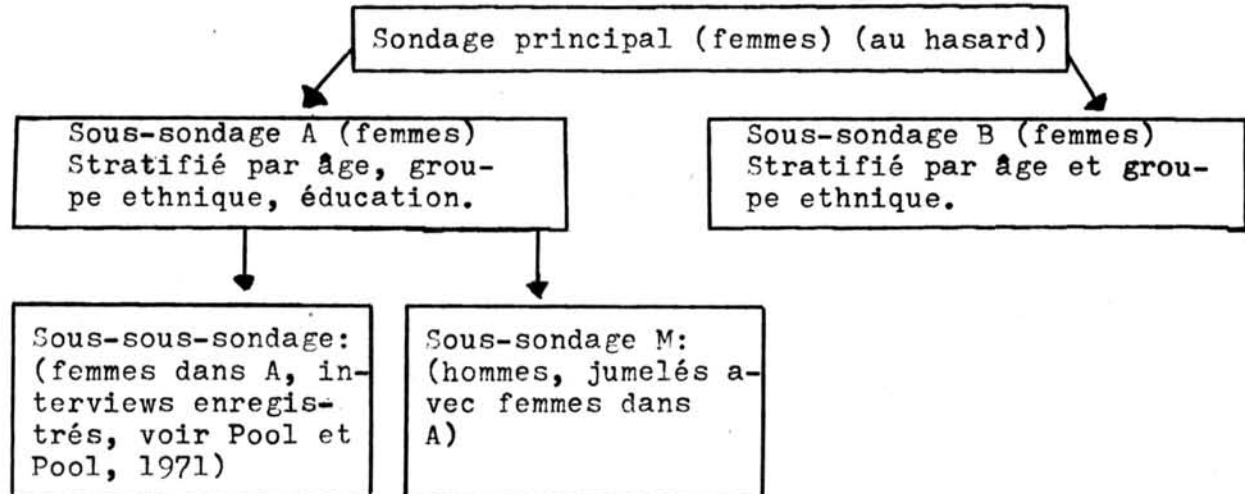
Sondage principal (femmes) (au hasard)

Sous-sondage A (femmes) Stratifié par âge, groupe ethnique, éducation.

Sous-sondage B (femmes) Stratifié par âge et groupe ethnique.

Sous-sous-sondage: (femmes dans A, interviews enregistrés, voir Pool et Pool, 1971)

Sous-sondage M: (hommes, jumelés avec femmes dans A)